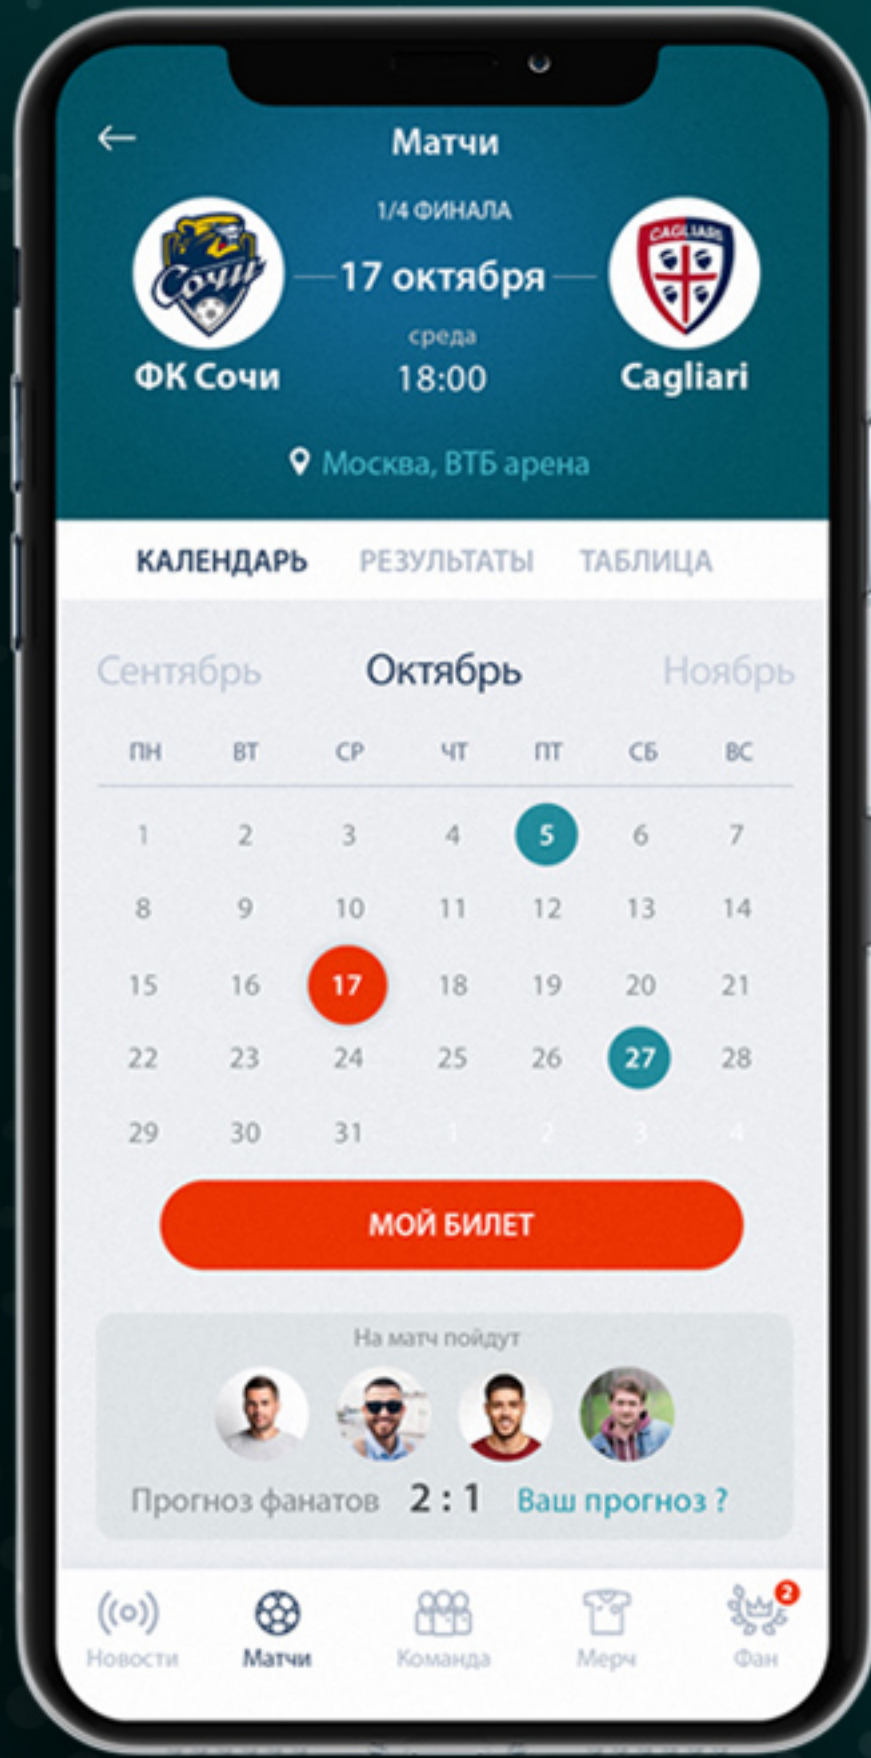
←

Матчи

1/4 ФИНАЛА

Сочи

17 октября

среда

18:00

CAGLIARI

ФК Сочи

Cagliari

Москва, ВТБ арена

КАЛЕНДАРЬ РЕЗУЛЬТАТЫ ТАБЛИЦА

Сентябрь Октябрь Ноябрь

| ПН | ВТ | СР | ЧТ | ПТ | СБ | ВС |
|---|---|---|---|---|---|---|
| 1 | 2 | 3 | 4 | 5 | 6 | 7 |
| 8 | 9 | 10 | 11 | 12 | 13 | 14 |
| 15 | 16 | 17 | 18 | 19 | 20 | 21 |
| 22 | 23 | 24 | 25 | 26 | 27 | 28 |
| 29 | 30 | 31 | 1 | 2 | 3 | 4 |

МОЙ БИЛЕТ

На матч пойдут

Прогноз фанатов 2 : 1 Ваш прогноз ?

Новости Матчи Команда Мерч 2 Фан